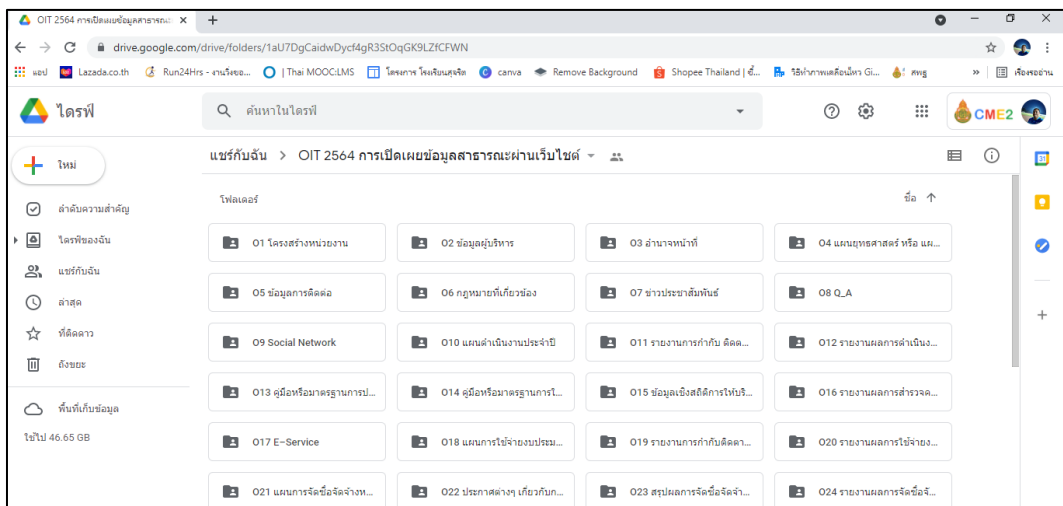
OIT 2564 การเปิดเผยข้อมูลสาธารณะ ×
+

drive.google.com/drive/folders/1aU7DgCaidwDycf4gR3StOqGK9LZfCFWN

แอป Lazada.co.th Run24Hrs - งานวิ่งของ... | Thai MOOC:LMS โครงการ โรงเรียนคุณธรรม canva Remove Background Shopee Thailand | ซื้... วิธีทำภาพเคลื่อนไหว Gi... สพฐ » เรื่องรออ่าน

ไดรฟ์

ค้นหาในไดรฟ์

CME2

ใหม่

ลำดับความสำคัญ

ไดรฟ์ของฉัน

แชร์กับฉัน

ล่าสุด

ที่ติดดาว

ถังขยะ

พื้นที่เก็บข้อมูล

ใช้ไป 46.65 GB

แชร์กับฉัน > OIT 2564 การเปิดเผยข้อมูลสาธารณะผ่านเว็บไซต์

โฟลเดอร์

ชื่อ ↑

O1 โครงสร้างหน่วยงาน
O2 ข้อมูลผู้บริหาร
O3 อำนาจหน้าที่
O4 แผนยุทธศาสตร์ หรือ แผ...
O5 ข้อมูลการติดต่อ
O6 กฎหมายที่เกี่ยวข้อง
O7 ข่าวประชาสัมพันธ์
O8 Q_A
O9 Social Network
O10 แผนดำเนินงานประจำปี
O11 รายงานการกำกับ ติดต...
O12 รายงานผลการดำเนินง...
O13 คู่มือหรือมาตรฐานการป...
O14 คู่มือหรือมาตรฐานการใ...
O15 ข้อมูลเชิงสถิติการให้บริ...
O16 รายงานผลการสำรวจค...
O17 E-Service
O18 แผนการใช้จ่ายงบประม...
O19 รายงานการกำกับติดตา...
O20 รายงานผลการใช้จ่ายง...
O21 แผนการจัดซื้อจัดจ้างห...
O22 ประกาศต่างๆ เกี่ยวกับก...
O23 สรุปผลการจัดซื้อจัดจ้า...
O24 รายงานผลการจัดซื้อจั...